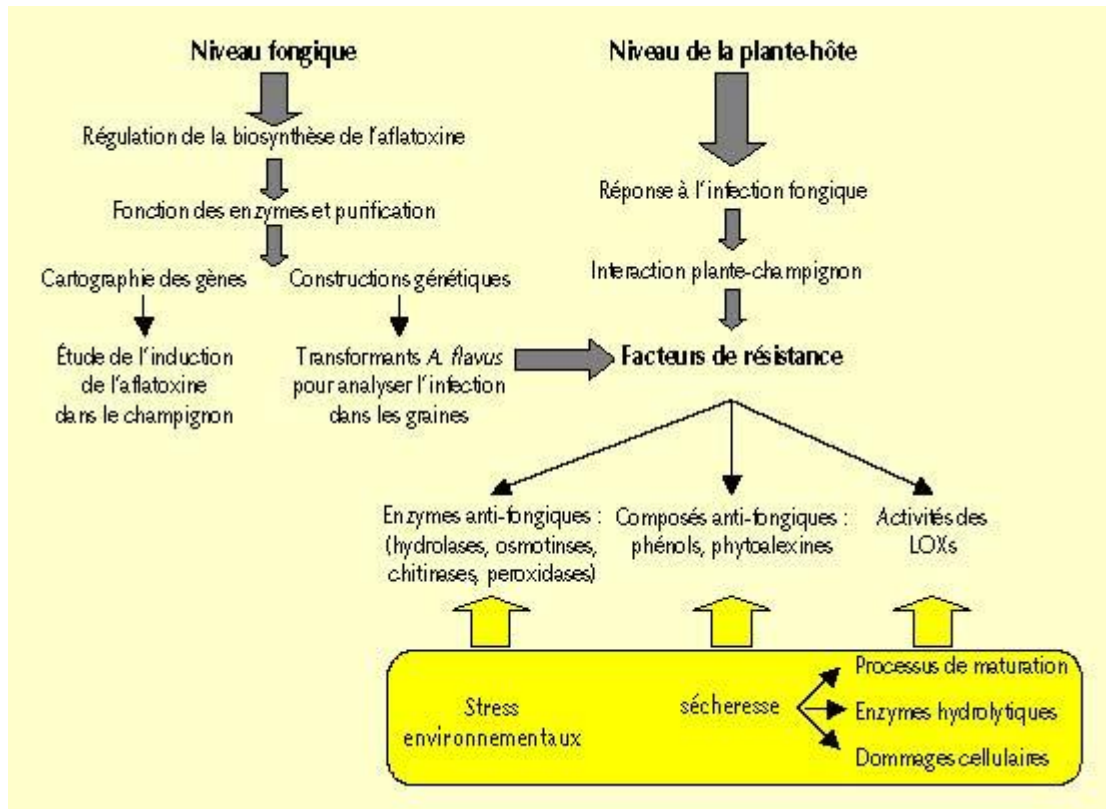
Niveau fongique

Régulation de la biosynthèse de l'aflatoxine

Fonction des enzymes et purification

Cartographie des gènes

Constructions génétiques

Étude de l'induction de l'aflatoxine dans le champignon

Transformants A. flavus pour analyser l'infection dans les graines

Niveau de la plante-hôte

Réponse à l'infection fongique

Interaction plante-champignon

Facteurs de résistance

Enzymes anti-fongiques : (hydrolases, osmotinses, chitinases, peroxidases)

Composés anti-fongiques : phénols, phytoalexines

Activités des LOXs

Stress environnementaux

sécheresse

Processus de maturation

Enzymes hydrolytiques

Dommages cellulaires